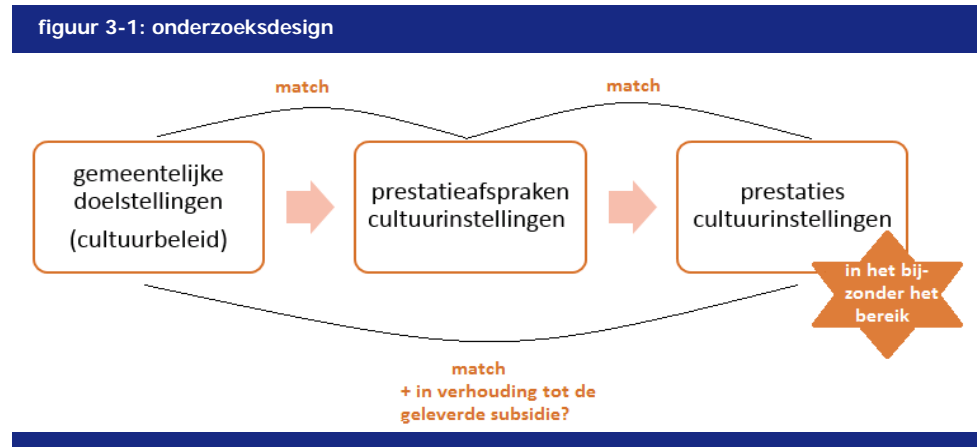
figuur 3-1: onderzoeksdesign

match

match

gemeentelijke doelstellingen (cultuurbeleid)

prestatieafspraken cultuurinstellingen

prestaties cultuurinstellingen

in het bijzonder het bereik

match
+ in verhouding tot de geleverde subsidie?